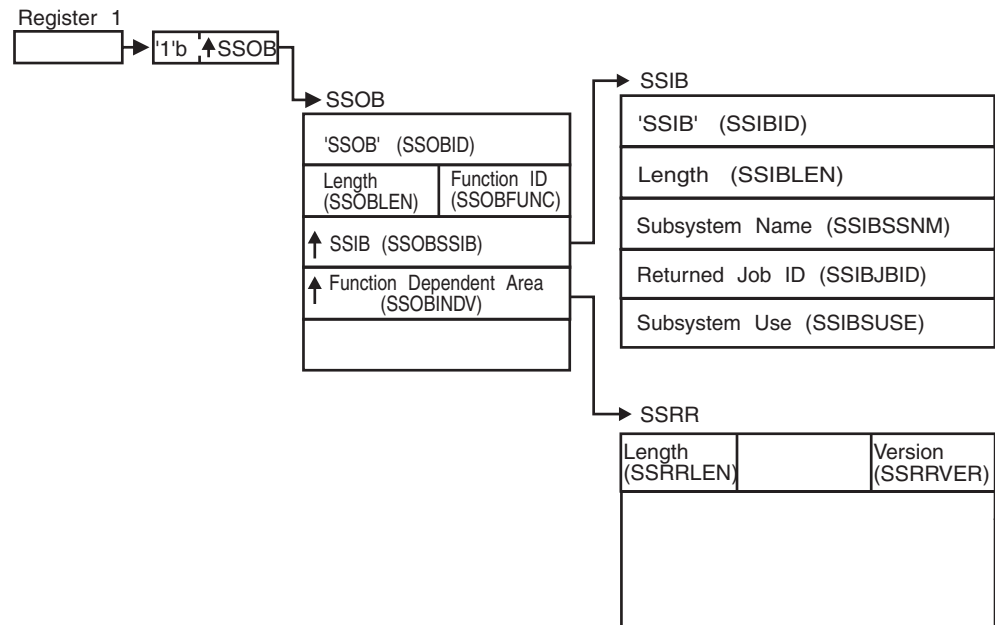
Register 1

'1'b ↑SSOB

SSOB

'SSOB' (SSOBID)

Length (SSOBLEN)

Function ID (SSOBFUNC)

↑ SSIB (SSOBSSIB)

↑ Function Dependent Area (SSOBINDV)

SSIB

'SSIB' (SSIBID)

Length (SSIBLEN)

Subsystem Name (SSIBSSNM)

Returned Job ID (SSIBJBID)

Subsystem Use (SSIBSUSE)

SSRR

Length (SSRRLEN)

Version (SSRRVER)